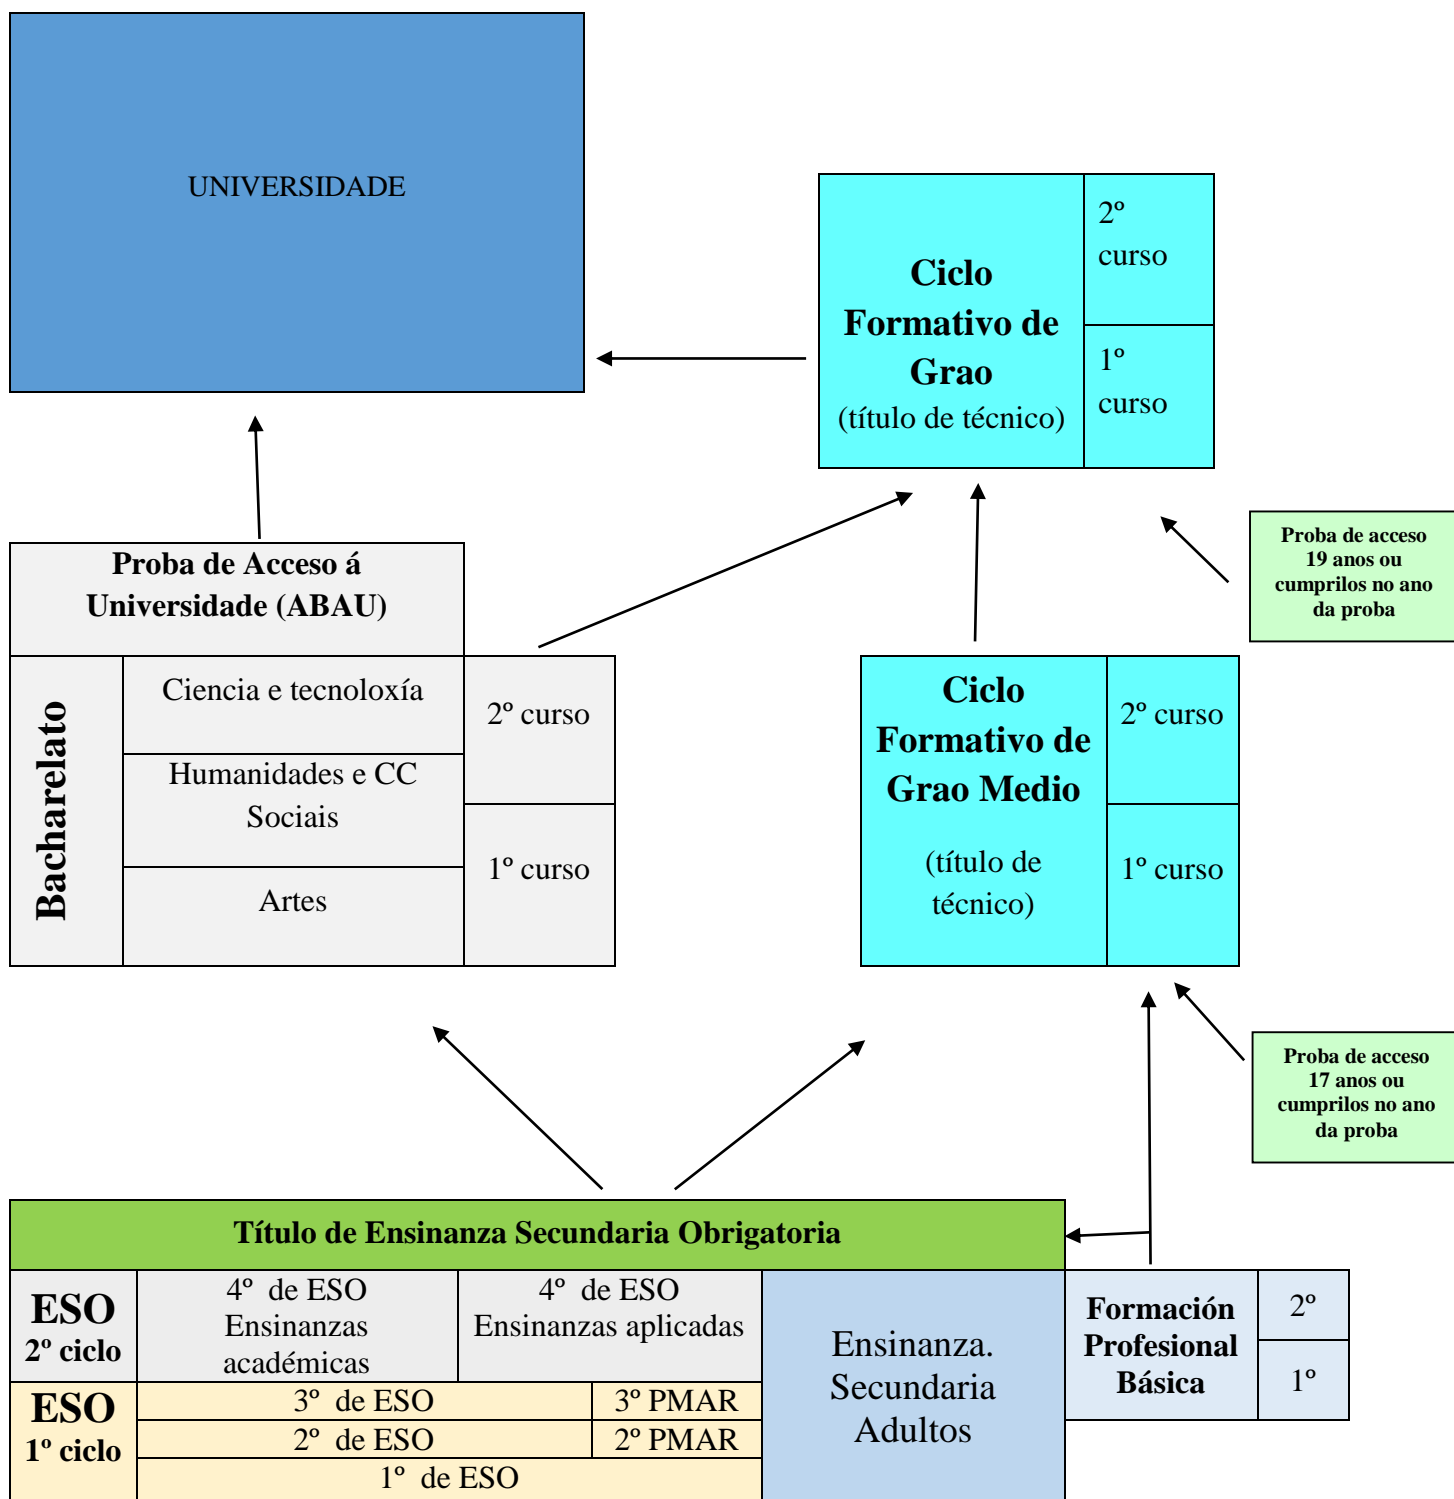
UNIVERSIDADE

Ciclo Formativo de Grao (título de técnico)

2º curso

1º curso

Proba de acceso 19 anos ou cumprilos no ano da proba

Proba de Acceso á Universidade (ABAU)

Bacharelato

Ciencia e tecnoloxía

Humanidades e CC Sociais

Artes

2º curso

1º curso

Ciclo Formativo de Grao Medio

(título de técnico)

2º curso

1º curso

Proba de acceso 17 anos ou cumprilos no ano da proba

Título de Ensinanza Secundaria Obrigatoria

| ESO 2º ciclo | 4º de ESO Ensinanzas académicas | | 4º de ESO Ensinanzas aplicadas | Ensinanza. Secundaria Adultos |
|---|---|---|---|---|
| ESO 1º ciclo | 3º de ESO | | 3º PMAR | |
| | 2º de ESO | | 2º PMAR | |
| | 1º de ESO | | | |

| Formación Profesional Básica | 2º |
|---|---|
| | 1º |